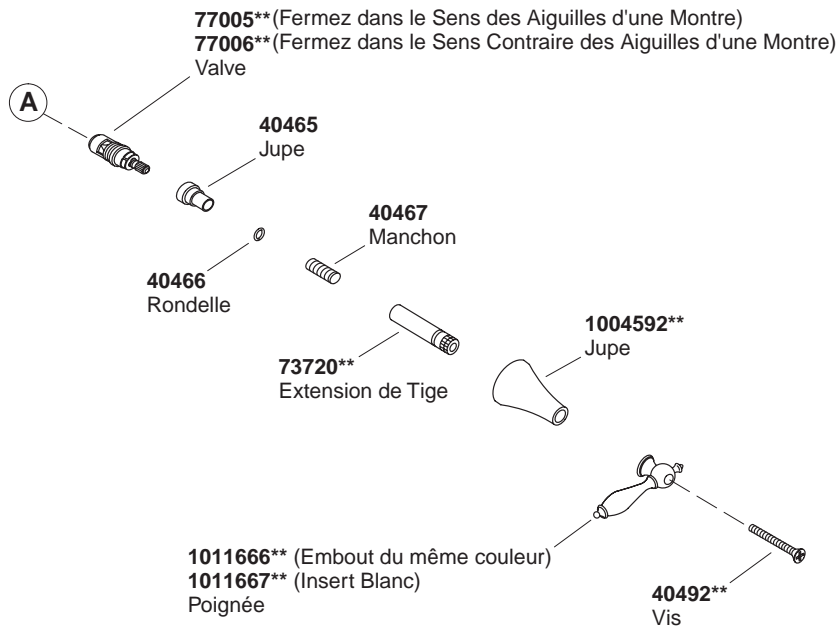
**77005****(Fermez dans le Sens des Aiguilles d'une Montre)
**77006****(Fermez dans le Sens Contraire des Aiguilles d'une Montre)
Valve

A

**40465**
Jupe

**40467**
Manchon

**40466**
Rondelle

**1004592****
Jupe

**73720****
Extension de Tige

**1011666**** (Embout du même couleur)
**1011667**** (Insert Blanc)
Poignée

**40492****
Vis